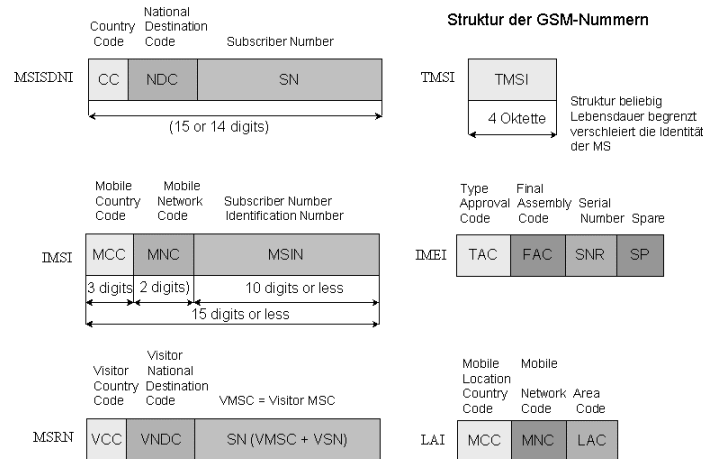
Struktur der GSM-Nummern

Country Code
National Destination Code
Subscriber Number

MSISDNI
CC
NDC
SN
(15 or 14 digits)

TMSI
TMSI
4 Oktette
Struktur beliebig
Lebensdauer begrenzt
verschleiert die Identität der MS

Mobile Country Code
Mobile Network Code
Subscriber Number Identification Number

IMSI
MCC
MNC
MSIN
3 digits
2 digits)
10 digits or less
15 digits or less

Type Approval Code
Final Assembly Code
Serial Number
Spare

IMEI
TAC
FAC
SNR
SP

Visitor Country Code
Visitor National Destination Code
VMSC = Visitor MSC

MSRN
VCC
VNDC
SN (VMSC + VSN)

Mobile Country Code
Location
Mobile Network Code
Area Code

LAI
MCC
MNC
LAC